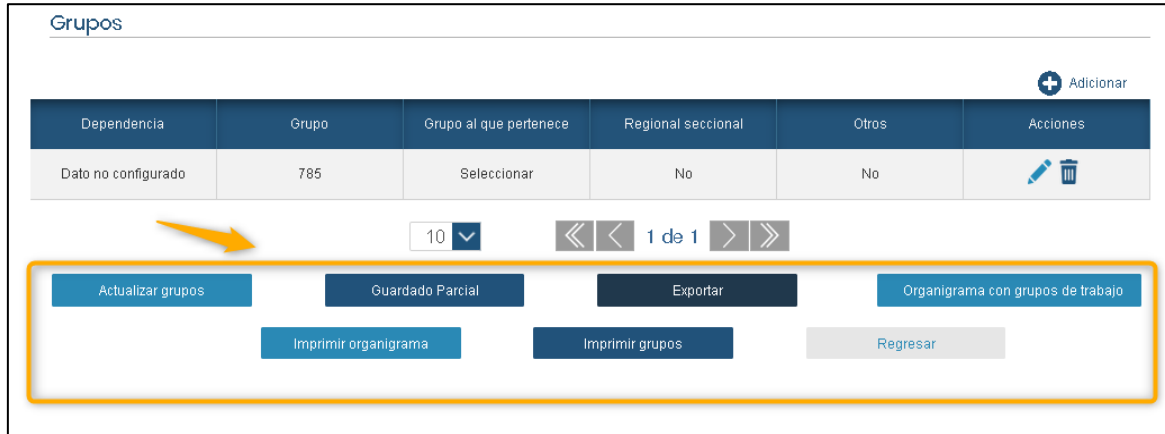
Grupos

Adicionar

| Dependencia | Grupo | Grupo al que pertenece | Regional seccional | Otros | Acciones |
|---|---|---|---|---|---|
| Dato no configurado | 785 | Seleccionar | No | No | |

10

1 de 1

Actualizar grupos
Guardado Parcial
Exportar
Organigrama con grupos de trabajo
Imprimir organigrama
Imprimir grupos
Regresar